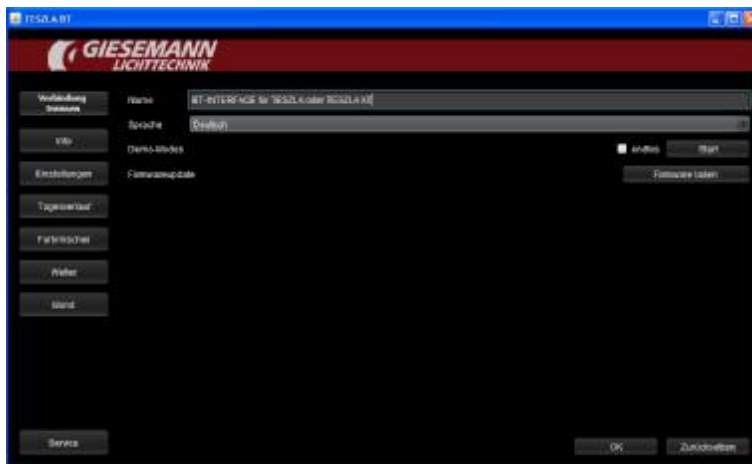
TESZLA BT

GIESEMANN
LICHTTECHNIK

Verbindung trennen

Info

Einstellungen

Tagesverlauf

Farbmischer

Wetter

Mond

Service

Name
BT-INTERFACE für TESZLA oder TESZLA XS

Sprache
Deutsch

Demo-Modus
endlos
Start

Firmwareupdate
Firmware laden

OK
Zurücksetzen